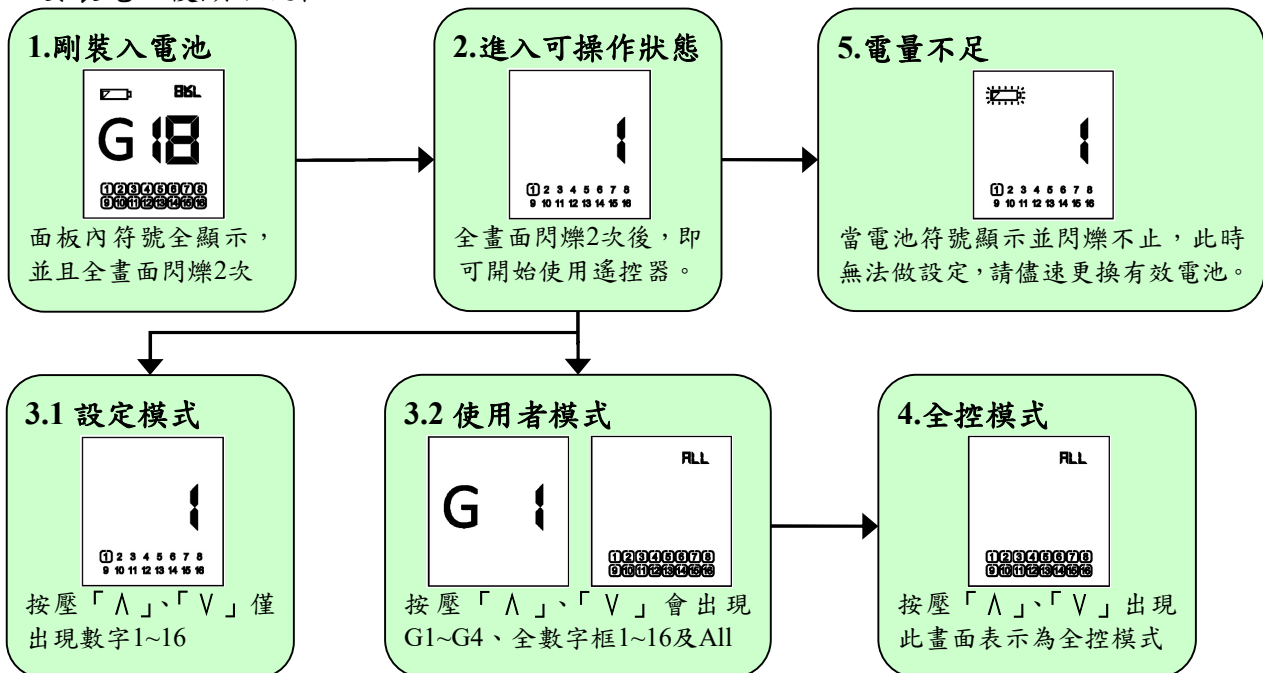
1.剛裝入電池

BKL

G 18

1 2 3 4 5 6 7 8
9 10 11 12 13 14 15 16

面板內符號全顯示，並且全畫面閃爍2次

2.進入可操作狀態

1

1 2 3 4 5 6 7 8
9 10 11 12 13 14 15 16

全畫面閃爍2次後，即可開始使用遙控器。

5.電量不足

1

1 2 3 4 5 6 7 8
9 10 11 12 13 14 15 16

當電池符號顯示並閃爍不止，此時無法做設定，請儘速更換有效電池。

3.1 設定模式

1

1 2 3 4 5 6 7 8
9 10 11 12 13 14 15 16

按壓「∧」、「∨」僅出現數字1~16

3.2 使用者模式

G 1

ALL

1 2 3 4 5 6 7 8
9 10 11 12 13 14 15 16

按壓「∧」、「∨」會出現G1~G4、全數字框1~16及All

4.全控模式

ALL

1 2 3 4 5 6 7 8
9 10 11 12 13 14 15 16

按壓「∧」、「∨」出現此畫面表示為全控模式